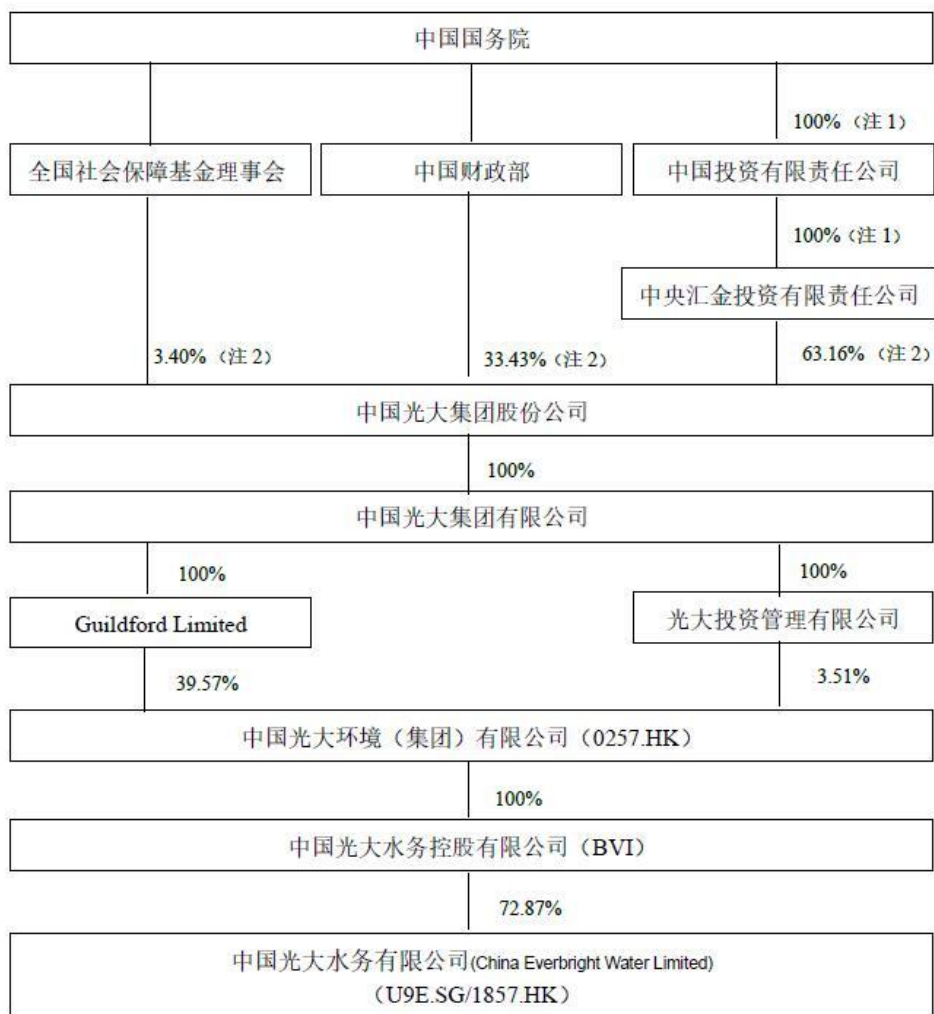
中国国务院

100%（注 1）

全国社会保障基金理事会

中国财政部

中国投资有限责任公司

100%（注 1）

中央汇金投资有限责任公司

3.40%（注 2）

33.43%（注 2）

63.16%（注 2）

中国光大集团股份公司

100%

中国光大集团有限公司

100%

100%

Guildford Limited

光大投资管理有限公司

39.57%

3.51%

中国光大环境（集团）有限公司（0257.HK）

100%

中国光大水务控股有限公司（BVI）

72.87%

中国光大水务有限公司(China Everbright Water Limited)
（U9E.SG/1857.HK）